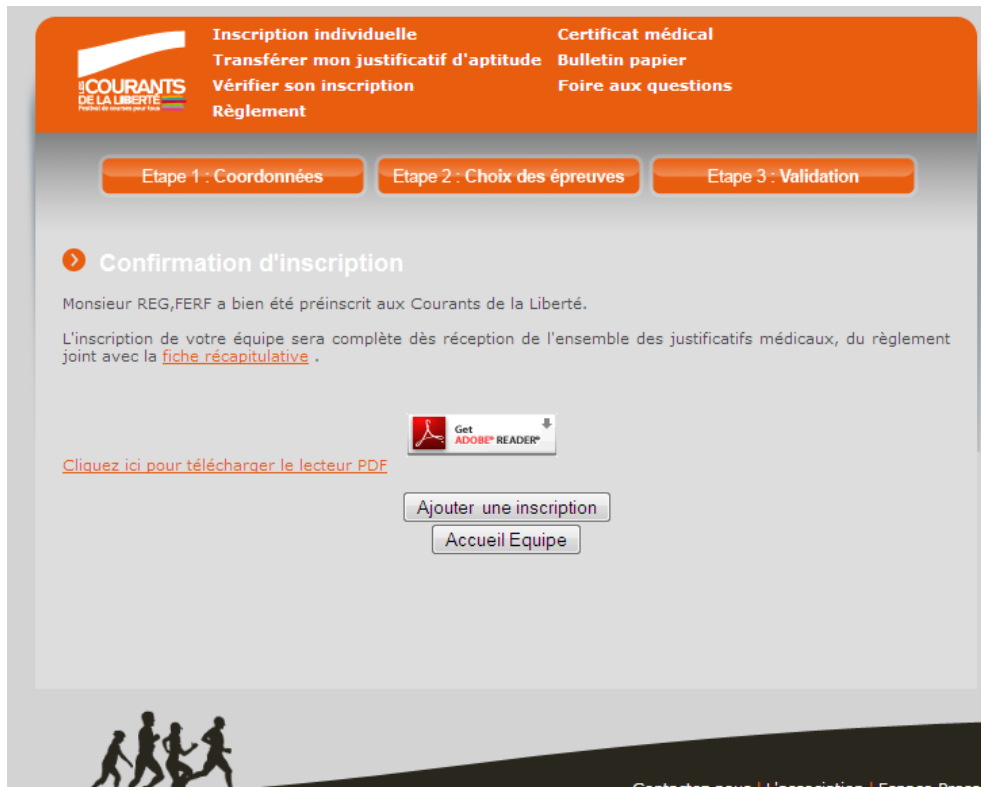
LES COURANTS DE LA LIBERTÉ
Festival de courses pour tous

Inscription individuelle
Transférer mon justificatif d'aptitude
Vérifier son inscription
Règlement
Certificat médical
Bulletin papier
Foire aux questions

Etape 1 : Coordonnées
Etape 2 : Choix des épreuves
Etape 3 : Validation

Confirmation d'inscription

Monsieur REG,FERF a bien été préinscrit aux Courants de la Liberté.

L'inscription de votre équipe sera complète dès réception de l'ensemble des justificatifs médicaux, du règlement joint avec la fiche récapitulative .

Get ADOBE® READER®

Cliquez ici pour télécharger le lecteur PDF

Ajouter une inscription
Accueil Equipe

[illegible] | L'association | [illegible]